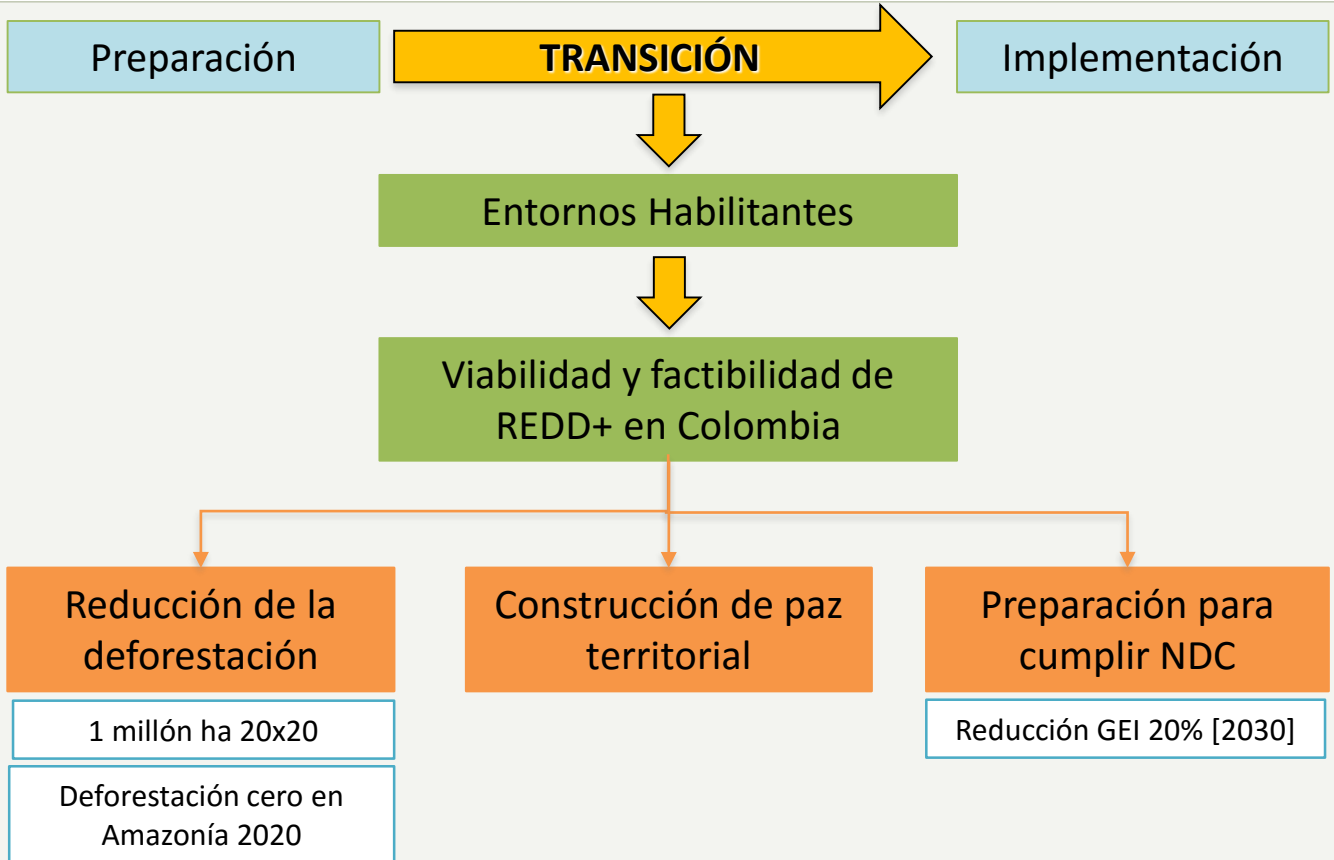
Preparación

TRANSICIÓN

Implementación

Entornos Habilitantes

Viabilidad y factibilidad de REDD+ en Colombia

Reducción de la deforestación

1 millón ha 20x20

Deforestación cero en Amazonía 2020

Construcción de paz territorial

Preparación para cumplir NDC

Reducción GEI 20% [2030]